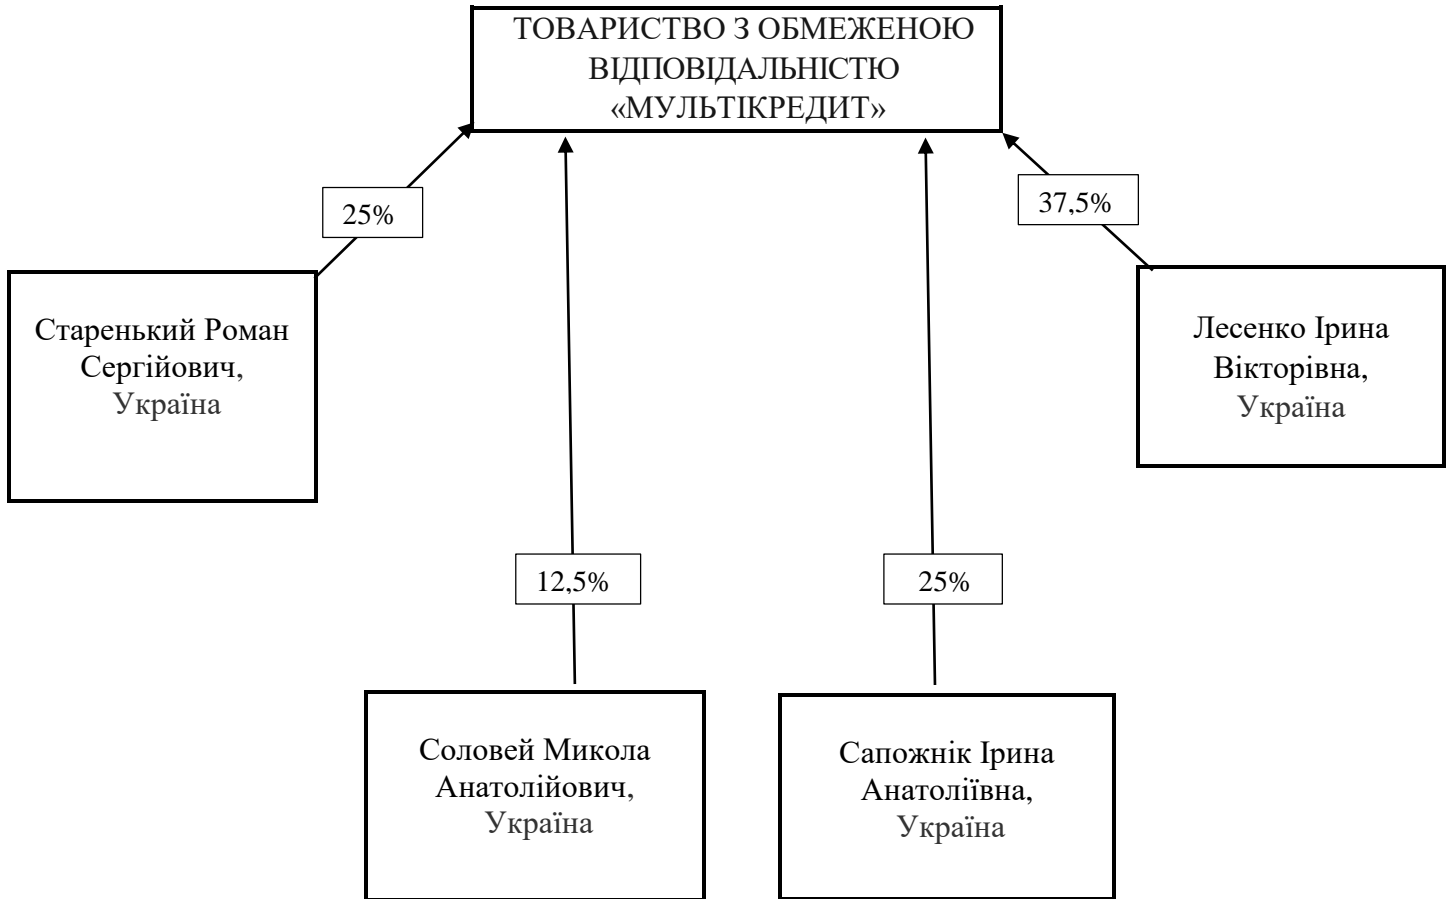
ТОВАРИСТВО З ОБМЕЖЕНОЮ ВІДПОВІДАЛЬНІСТЮ «МУЛЬТІКРЕДИТ»

25%

37,5%

Старенький Роман Сергійович, Україна

Лесенко Ірина Вікторівна, Україна

12,5%

25%

Соловей Микола Анатолійович, Україна

Сапожнік Ірина Анатоліївна, Україна